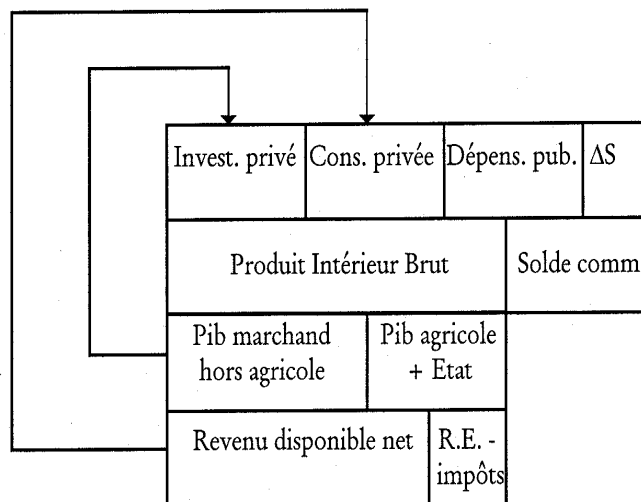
| Invest. privé | Cons. privée | Dépens. pub. | $\Delta S$ |
|---|---|---|---|

| Produit Intérieur Brut | Solde comm |
|---|---|

| Pib marchand hors agricole | Pib agricole + Etat |
|---|---|

| Revenu disponible net | R.E. - impôts |
|---|---|